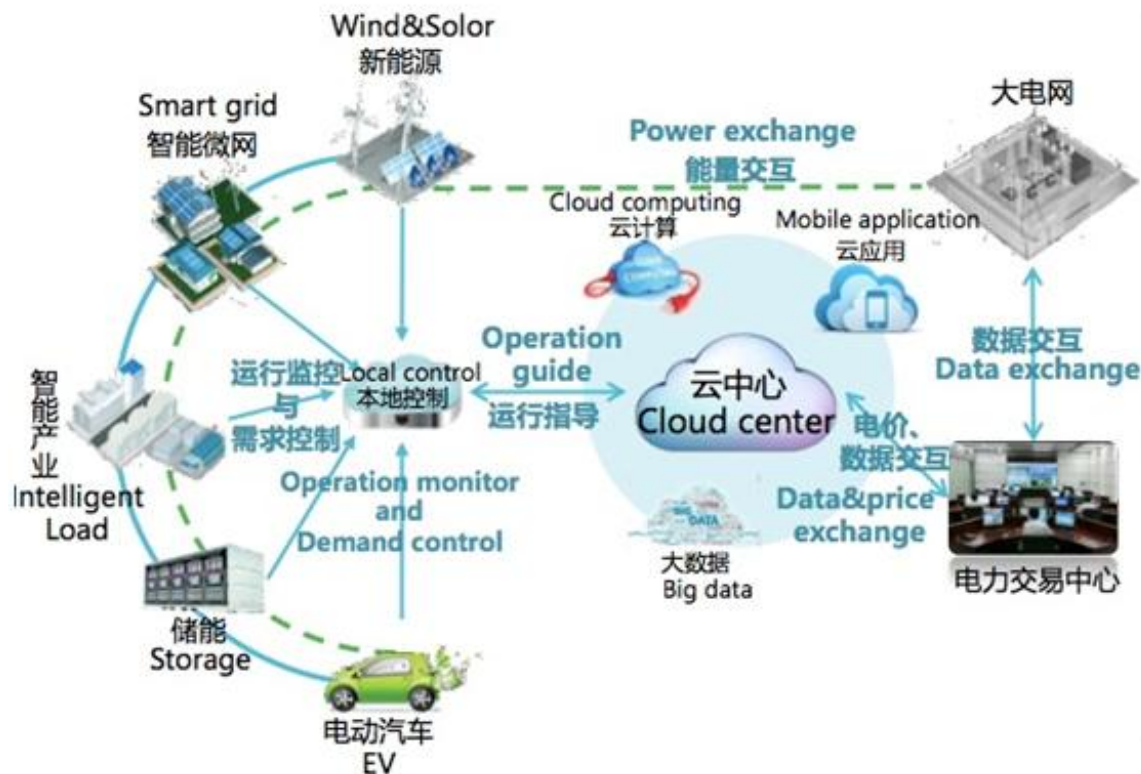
Wind&Solor
新能源

Smart grid
智能微网

Power exchange
能量交互

大电网

Cloud computing
云计算

Mobile application
云应用

数据交互
Data exchange

智能产业
Intelligent Load

运行监控与需求控制

Local control
本地控制

Operation guide
运行指导

云中心
Cloud center

电价、数据交互
Data&price exchange

Operation monitor and Demand control

DATA

大数据
Big data

电力交易中心

储能
Storage

电动汽车
EV